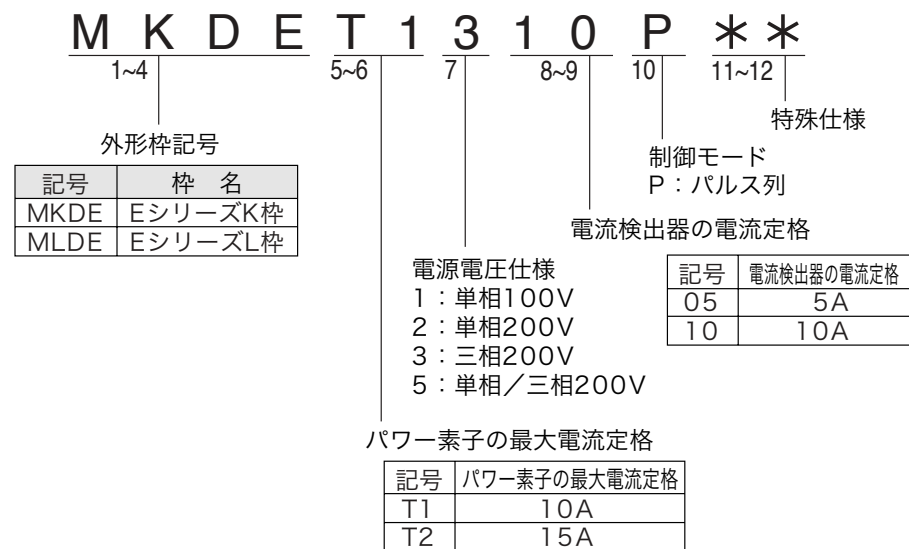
M K D E T 1 3 1 0 P * *

1~4 5~6 7 8~9 10 11~12

特殊仕様

制御モード
P：パルス列

電流検出器の電流定格

| 記号 | 電流検出器の電流定格 |
|---|---|
| 05 | 5A |
| 10 | 10A |

外形枠記号

| 記号 | 枠 名 |
|---|---|
| MKDE | EシリーズK枠 |
| MLDE | EシリーズL枠 |

電源電圧仕様
1：単相100V
2：単相200V
3：三相200V
5：単相／三相200V

パワー素子の最大電流定格

| 記号 | パワー素子の最大電流定格 |
|---|---|
| T1 | 10A |
| T2 | 15A |